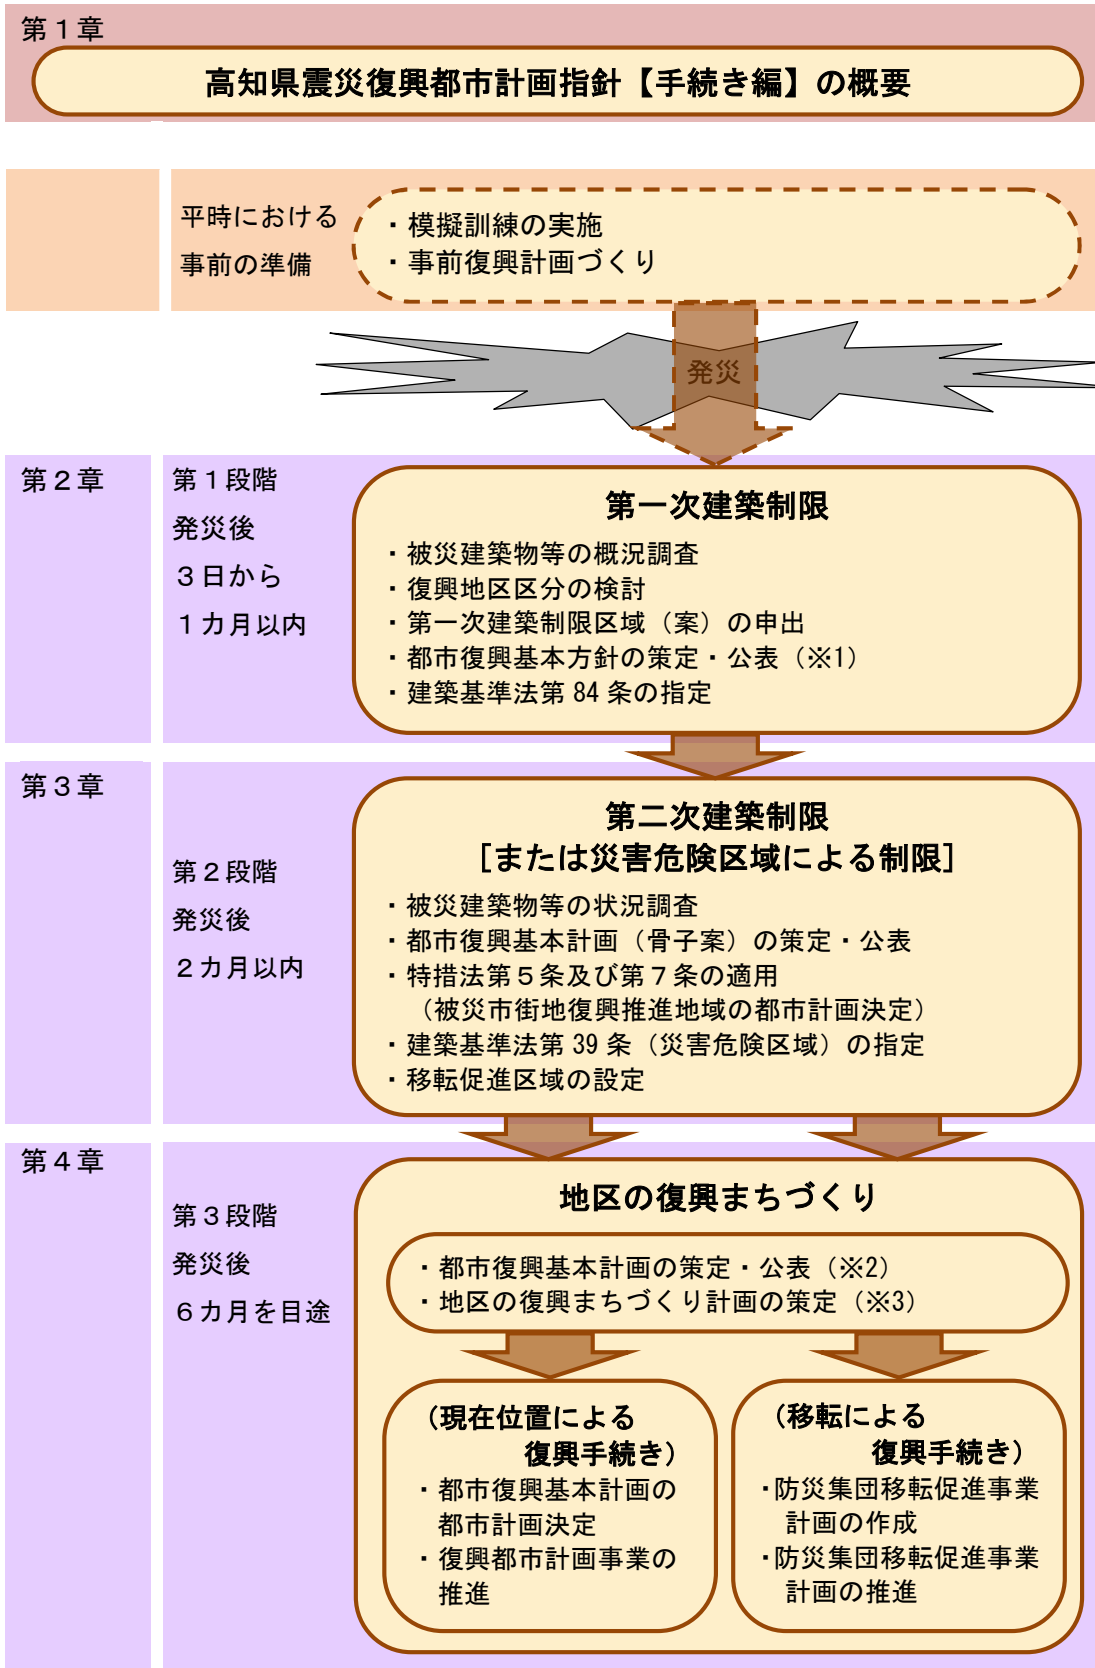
第１章

高知県震災復興都市計画指針【手続き編】の概要

平時における事前の準備

・模擬訓練の実施
・事前復興計画づくり

発災

第２章

第１段階
発災後
３日から
１カ月以内

第一次建築制限

・被災建築物等の概況調査
・復興地区区分の検討
・第一次建築制限区域（案）の申出
・都市復興基本方針の策定・公表（※1）
・建築基準法第 84 条の指定

第３章

第２段階
発災後
２カ月以内

第二次建築制限
［または災害危険区域による制限］

・被災建築物等の状況調査
・都市復興基本計画（骨子案）の策定・公表
・特措法第５条及び第７条の適用
（被災市街地復興推進地域の都市計画決定）
・建築基準法第 39 条（災害危険区域）の指定
・移転促進区域の設定

第４章

第３段階
発災後
６カ月を目途

地区の復興まちづくり

・都市復興基本計画の策定・公表（※2）
・地区の復興まちづくり計画の策定（※3）

（現在位置による
復興手続き）
・都市復興基本計画の都市計画決定
・復興都市計画事業の推進

（移転による
復興手続き）
・防災集団移転促進事業計画の作成
・防災集団移転促進事業計画の推進